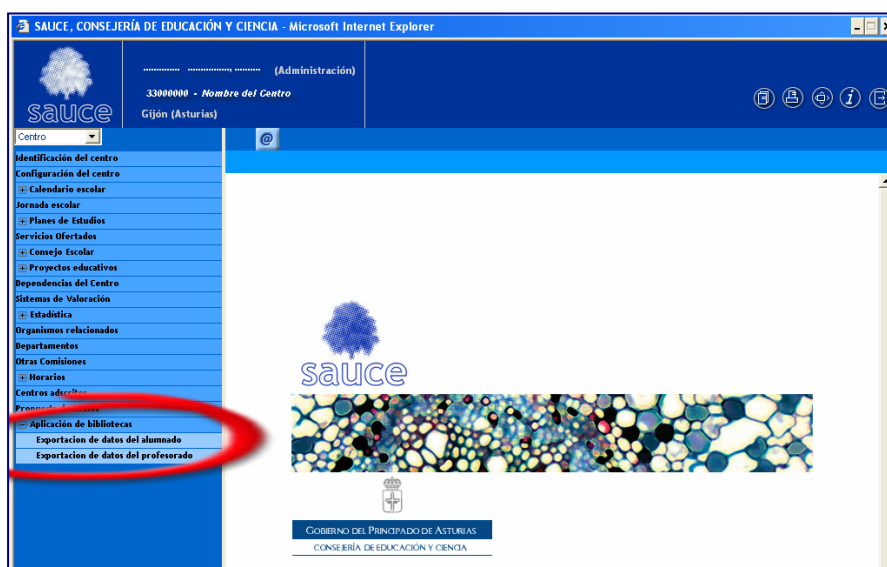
SAUCE, CONSEJERÍA DE EDUCACIÓN Y CIENCIA - Microsoft Internet Explorer

sauce

.........., .........., ......... (Administración)
33000000 - Nombre del Centro
Gijón (Asturias)

Centro

Identificación del centro
Configuración del centro
Calendario escolar
Jornada escolar
Planes de Estudios
Servicios Ofertados
Consejo Escolar
Proyectos educativos
Dependencias del Centro
Sistemas de Valoración
Estadística
Organismos relacionados
Departamentos
Otras Comisiones
Horarios
Centros adscritos
Propuest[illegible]
Aplicación de bibliotecas
Exportacion de datos del alumnado
Exportacion de datos del profesorado

sauce

Gobierno del Principado de Asturias
Consejería de Educación y Ciencia